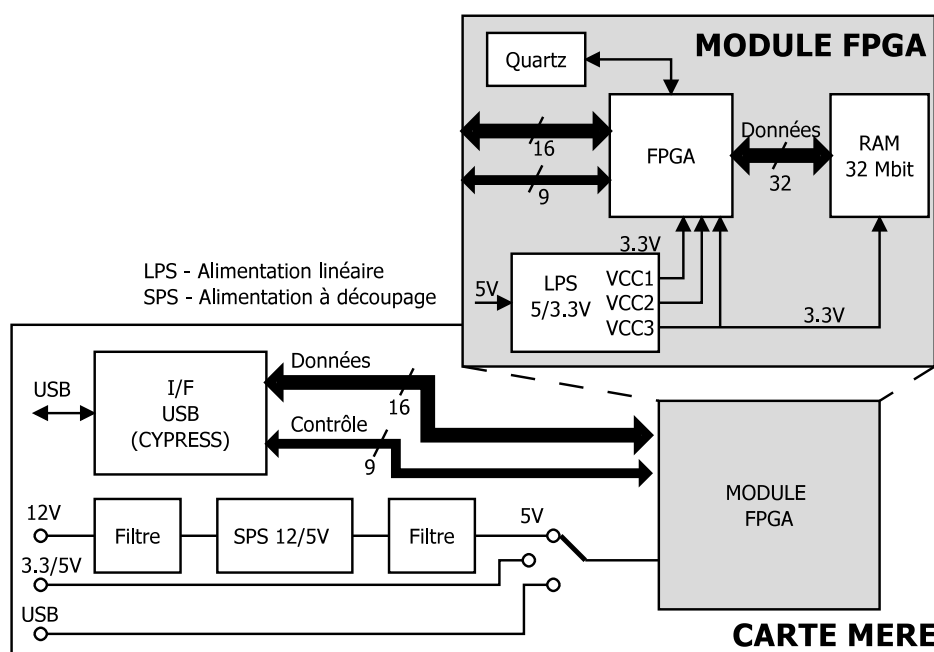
MODULE FPGA

Quartz

16

9

FPGA

Données

32

RAM
32 Mbit

3.3V

LPS - Alimentation linéaire
SPS - Alimentation à découpage

5V

LPS
5/3.3V

VCC1
VCC2
VCC3

3.3V

USB

I/F
USB
(CYPRESS)

Données

16

Contrôle

9

MODULE
FPGA

12V

Filtre

SPS 12/5V

Filtre

5V

3.3/5V

USB

CARTE MERE